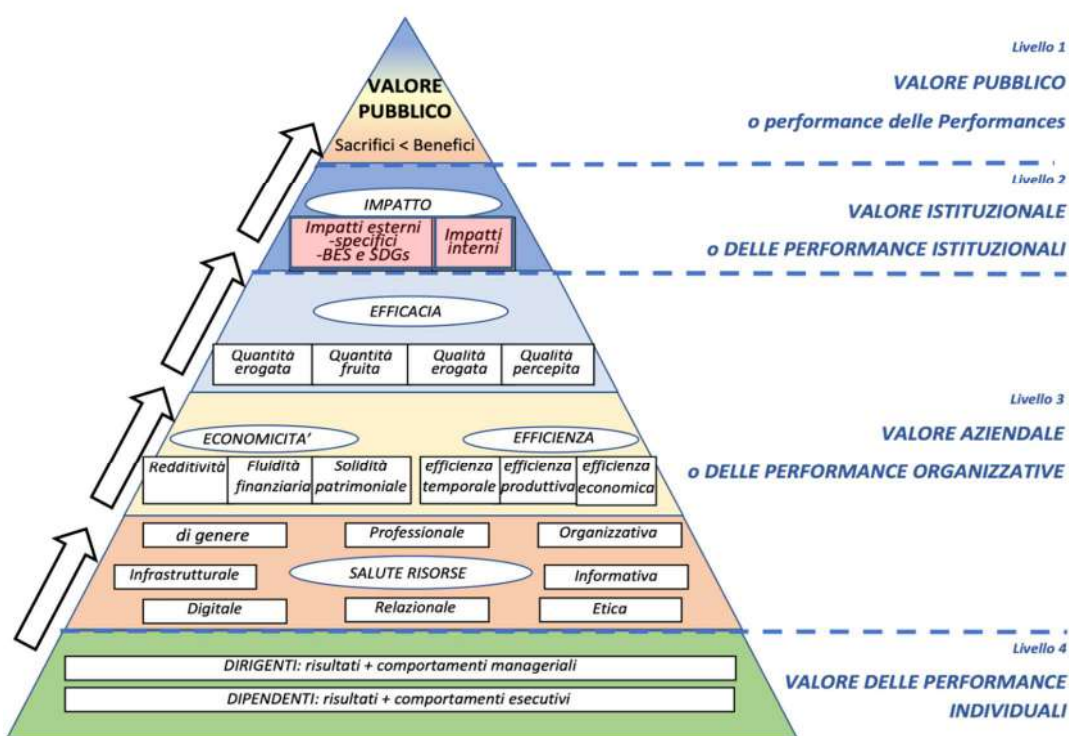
VALORE PUBBLICO
Sacrifici < Benefici

Livello 1
VALORE PUBBLICO
o performance delle Performances

IMPATTO
Impatti esterni -specifici -BES e SDGs
Impatti interni

Livello 2
VALORE ISTITUZIONALE
o DELLE PERFORMANCE ISTITUZIONALI

EFFICACIA

| Quantità erogata | Quantità fruita | Qualità erogata | Qualità percepita |
|---|---|---|---|

ECONOMICITA'
EFFICIENZA

| Redditività | Fluidità finanziaria | Solidità patrimoniale |
|---|---|---|

| efficienza temporale | efficienza produttiva | efficienza economica |
|---|---|---|

Livello 3
VALORE AZIENDALE
o DELLE PERFORMANCE ORGANIZZATIVE

di genere
Professionale
Organizzativa
Infrastrutturale
SALUTE RISORSE
Informativa
Digitale
Relazionale
Etica

DIRIGENTI: risultati + comportamenti manageriali
DIPENDENTI: risultati + comportamenti esecutivi

Livello 4
VALORE DELLE PERFORMANCE INDIVIDUALI